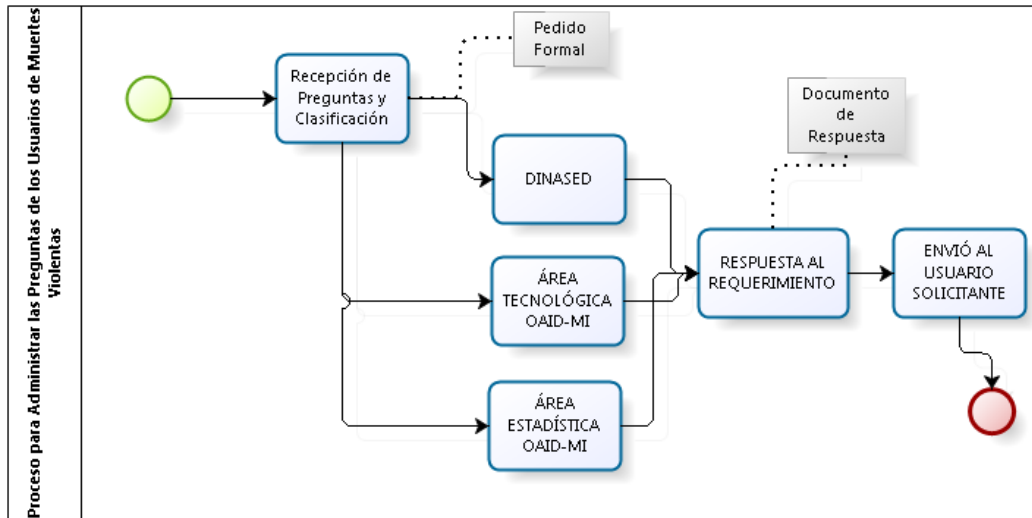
Proceso para Administrar las Preguntas de los Usuarios de Muertes Violentas

Pedido Formal

Recepción de Preguntas y Clasificación

Documento de Respuesta

DINASED

ÁREA TECNOLÓGICA OAID-MI

RESPUESTA AL REQUERIMIENTO

ENVIÓ AL USUARIO SOLICITANTE

ÁREA ESTADÍSTICA OAID-MI